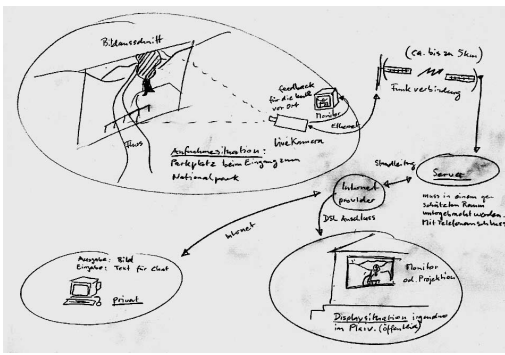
Bildausschnitt

Fluss

Feedback für die Leute vor Ort

Monitor

Ethernet

Livekamera

Aufnahmesituation: Parkplatz beim Eingang zum Nationalpark

(ca. bis zu 5km)

Funkverbindung

Standleitung

Server

Muss in einem geschützten Raum untergebracht werden. Mit Telefonanschluss

Internet provider

DSL Anschluss

Internet

Ausgabe: Bild
Eingabe: Text für Chat

Privat

Monitor od. Projektion

Displaysituation irgendwo im Kt. (öffentlich)